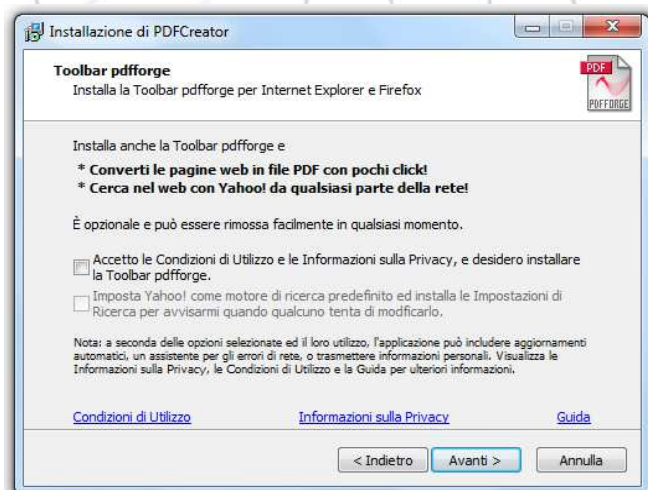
Installazione di PDFCreator

**Toolbar pdfforge**
Installa la Toolbar pdfforge per Internet Explorer e Firefox

PDF
PDFFORGE

Installa anche la Toolbar pdfforge e

**\* Converti le pagine web in file PDF con pochi click!**
**\* Cerca nel web con Yahoo! da qualsiasi parte della rete!**

È opzionale e può essere rimossa facilmente in qualsiasi momento.

Accetto le Condizioni di Utilizzo e le Informazioni sulla Privacy, e desidero installare la Toolbar pdfforge.

Imposta Yahoo! come motore di ricerca predefinito ed installa le Impostazioni di Ricerca per avvisarmi quando qualcuno tenta di modficarlo.

Nota: a seconda delle opzioni selezionate ed il loro utilizzo, l'applicazione può includere aggiornamenti automatici, un assistente per gli errori di rete, o trasmettere informazioni personali. Visualizza le Informazioni sulla Privacy, le Condizioni di Utilizzo e la Guida per ulteriori informazioni.

Condizioni di Utilizzo    Informazioni sulla Privacy    Guida

< Indietro    Avanti >    Annulla